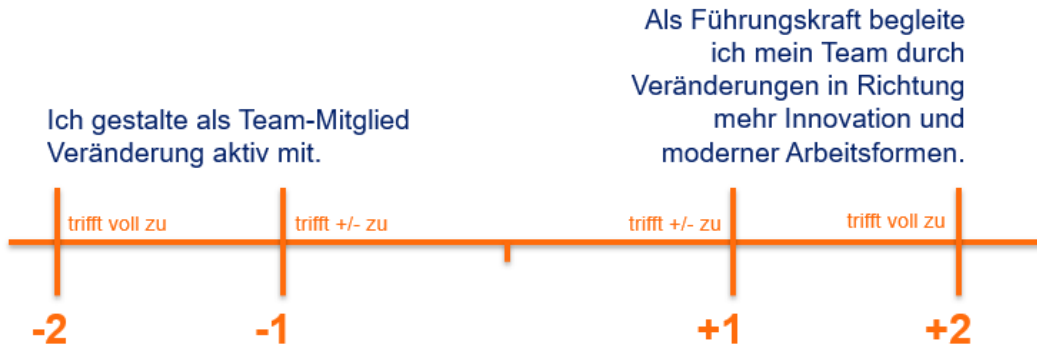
Als Führungskraft begleite ich mein Team durch Veränderungen in Richtung mehr Innovation und moderner Arbeitsformen.

Ich gestalte als Team-Mitglied Veränderung aktiv mit.

trifft voll zu

trifft +/- zu

trifft +/- zu

trifft voll zu

-2

-1

+1

+2